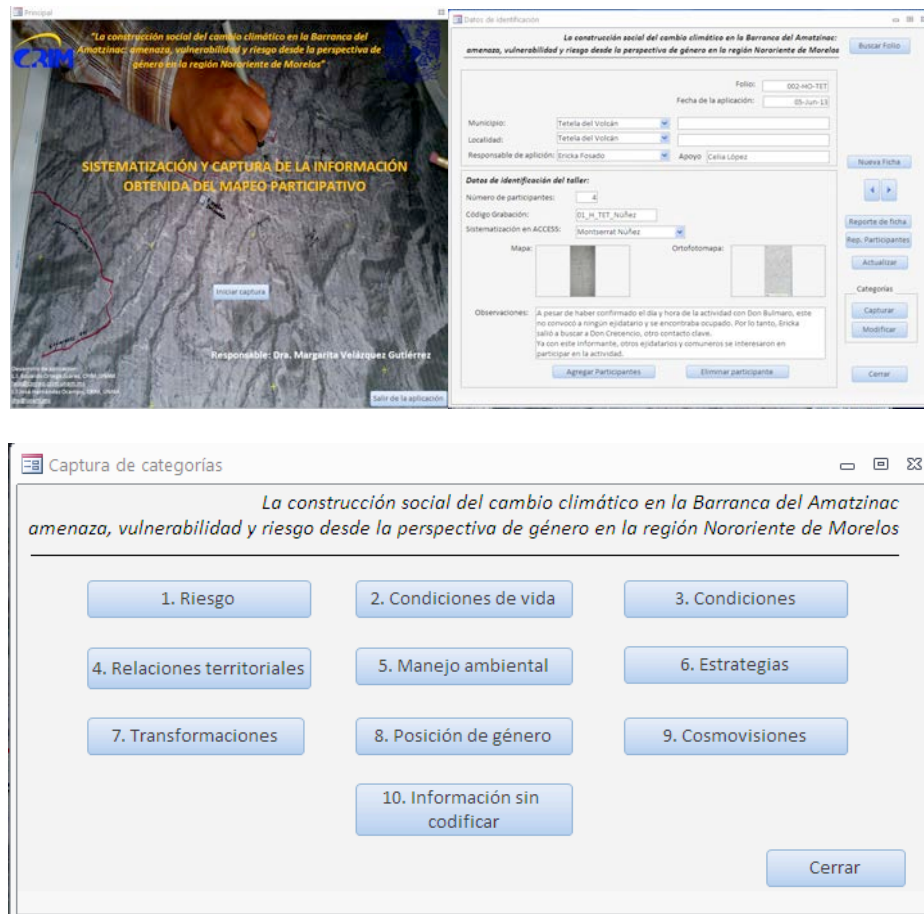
Principal

"La construcción social del cambio climático en la Barranca del Amatzinac: amenaza, vulnerabilidad y riesgo desde la perspectiva de género en la región Nororiente de Morelos"

CRIM

SISTEMATIZACIÓN Y CAPTURA DE LA INFORMACIÓN OBTENIDA DEL MAPEO PARTICIPATIVO

Iniciar captura

Responsable: Dra. Margarita Velázquez Gutiérrez

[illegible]

Salir de la aplicación

Datos de identificación

La construcción social del cambio climático en la Barranca del Amatzinac: amenaza, vulnerabilidad y riesgo desde la perspectiva de género en la región Nororiente de Morelos

Buscar Folio

Folio: 002-HO-TET
Fecha de la aplicación: 05-Jun-13

Municipio: Tetela del Volcán
Localidad: Tetela del Volcán
Responsable de aplición: Ericka Fosado
Apoyo: Celia López

Nueva Ficha

Datos de identificación del taller:
Número de participantes: 4
Código Grabación: 01_H_TET_Nuñez
Sistematización en ACCESS: Montserrat Nuñez

Mapa:
Ortofotomapa:

Reporte de ficha
Rep. Participantes
Actualizar
Categorías
Capturar
Modificar

Observaciones: A pesar de haber confirmado el día y hora de la actividad con Don Bulmaro, este no convocó a ningún ejidatario y se encontraba ocupado. Por lo tanto, Ericka salió a buscar a Don Crecencio, otro contacto clave. Ya con este informante, otros ejidatarios y comuneros se interesaron en participar en la actividad.

Agregar Participantes
Eliminar participante
Cerrar

Captura de categorías

La construcción social del cambio climático en la Barranca del Amatzinac amenaza, vulnerabilidad y riesgo desde la perspectiva de género en la región Nororiente de Morelos

1. Riesgo
2. Condiciones de vida
3. Condiciones
4. Relaciones territoriales
5. Manejo ambiental
6. Estrategias
7. Transformaciones
8. Posición de género
9. Cosmovisiones
10. Información sin codificar
Cerrar